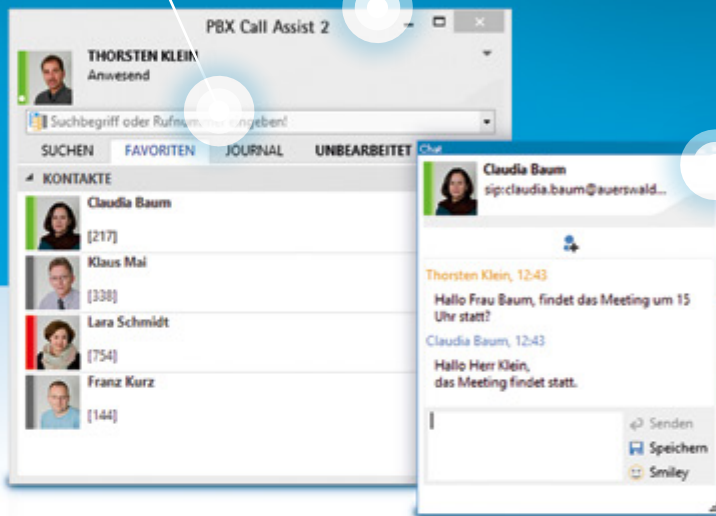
PBX Call Assist 2

THORSTEN KLEIN
Anwesend

Suchbegriff oder Rufnum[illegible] eingeben!

SUCHEN FAVORITEN JOURNAL UNBEARBEITET

KONTAKTE

Claudia Baum
[217]

Klaus Mai
[338]

Lara Schmidt
[754]

Franz Kurz
[144]

Chat

Claudia Baum
sip:claudia.baum@auerswald...

Thorsten Klein, 12:43
Hallo Frau Baum, findet das Meeting um 15 Uhr statt?

Claudia Baum, 12:43
Hallo Herr Klein,
das Meeting findet statt.

Senden
Speichern
Smiley